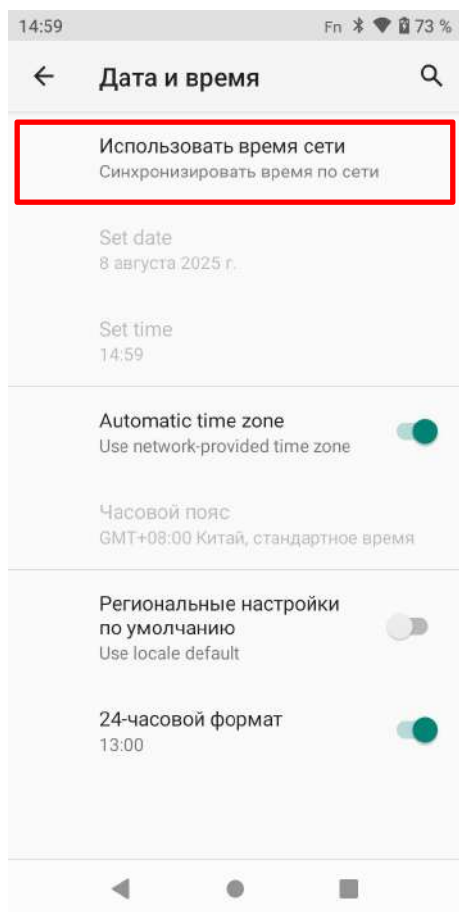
14:59 Fn 73 %

Дата и время

Использовать время сети
Синхронизировать время по сети

Set date
8 августа 2025 г.

Set time
14:59

Automatic time zone
Use network-provided time zone

Часовой пояс
GMT+08:00 Китай, стандартное время

Региональные настройки по умолчанию
Use locale default

24-часовой формат
13:00